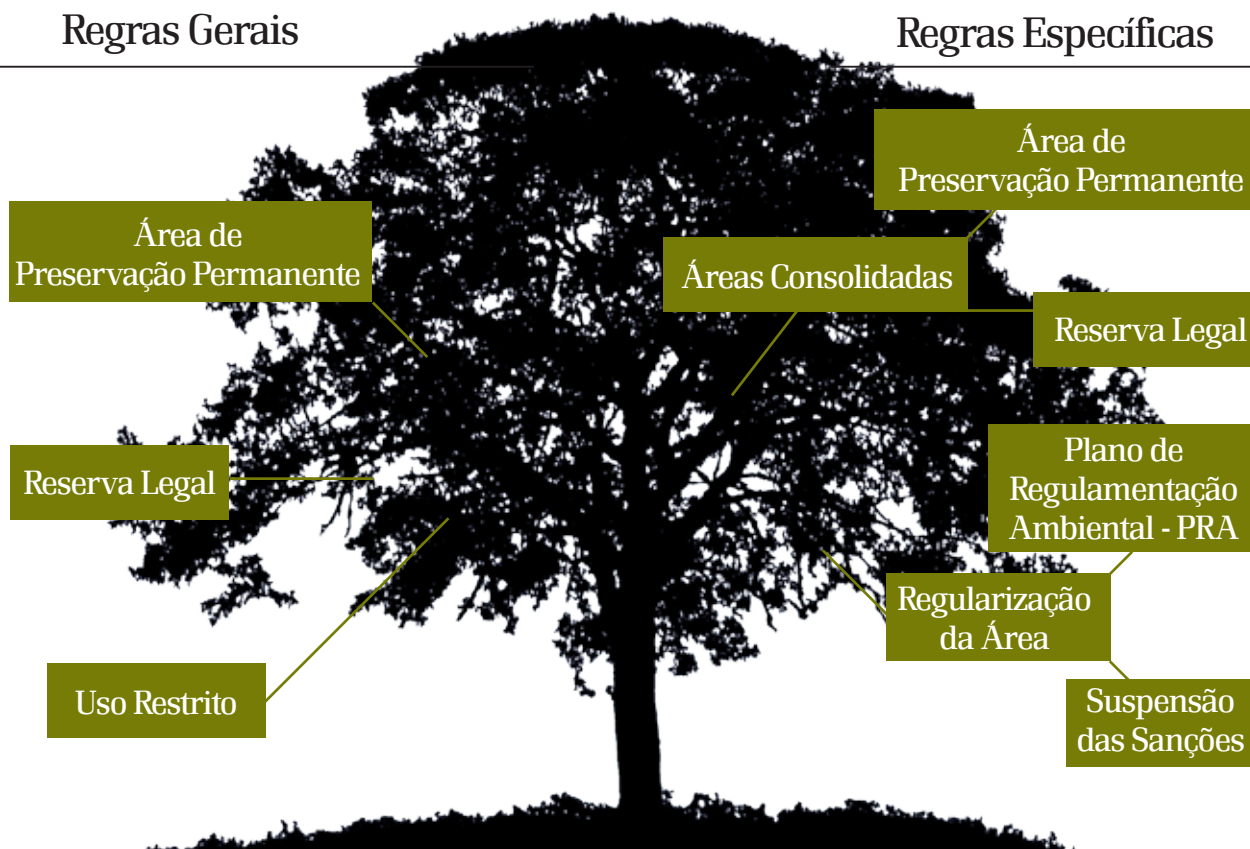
Regras Gerais

Regras Específicas

Área de Preservação Permanente

Reserva Legal

Uso Restrito

Área de Preservação Permanente

Áreas Consolidadas

Reserva Legal

Plano de Regulamentação Ambiental - PRA

Regularização da Área

Suspensão das Sanções